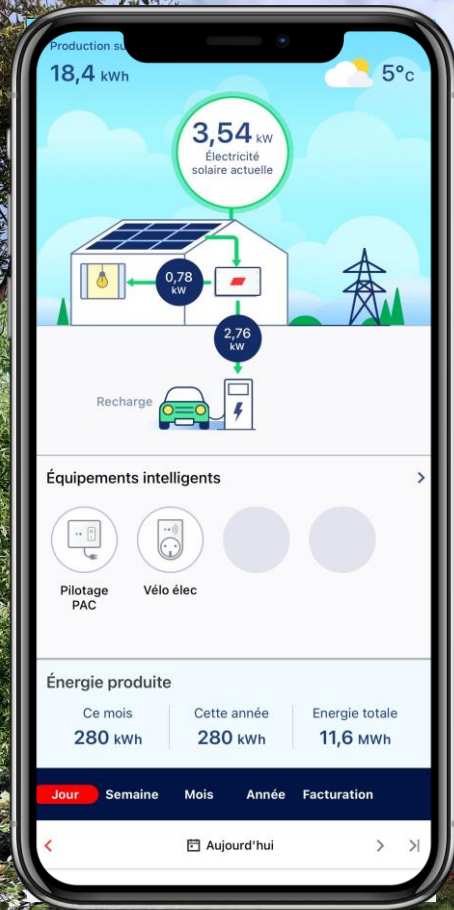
Production su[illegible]
18,4 kWh

5°c

3,54 kW
Électricité solaire actuelle

0,78 kW

2,76 kW

Recharge

Équipements intelligents

Pilotage PAC

Vélo élec

Énergie produite

| Ce mois | Cette année | Energie totale |
|---|---|---|
| 280 kWh | 280 kWh | 11,6 MWh |

Jour Semaine Mois Année Facturation

Aujourd'hui